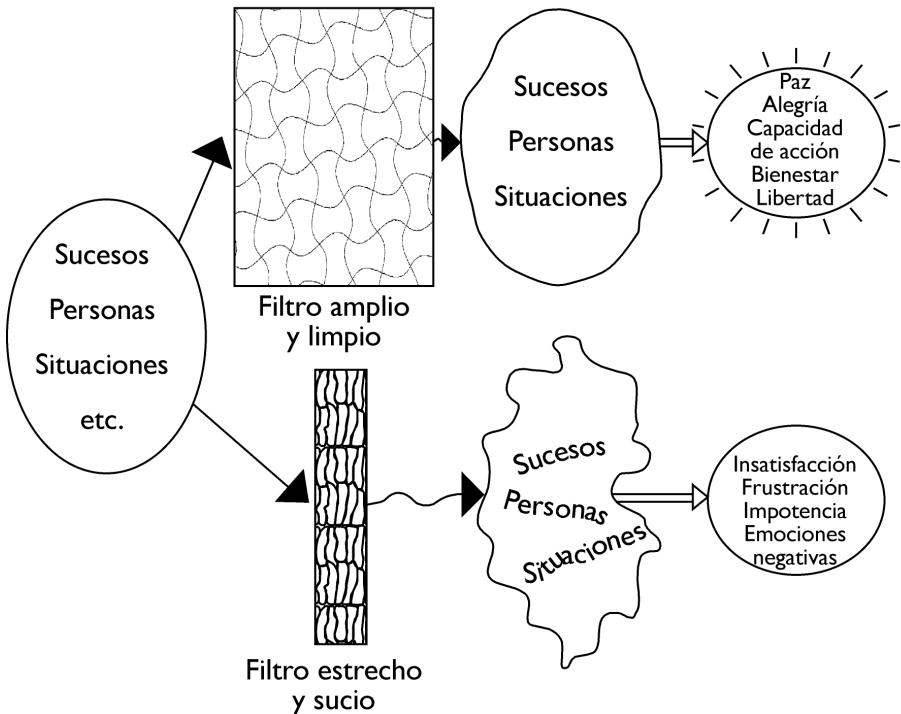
Sucesos
Personas
Situaciones
etc.

Filtro amplio y limpio

Sucesos
Personas
Situaciones

Paz
Alegría
Capacidad de acción
Bienestar
Libertad

Filtro estrecho y sucio

Sucesos
Personas
Situaciones

Insatisfacción
Frustración
Impotencia
Emociones negativas